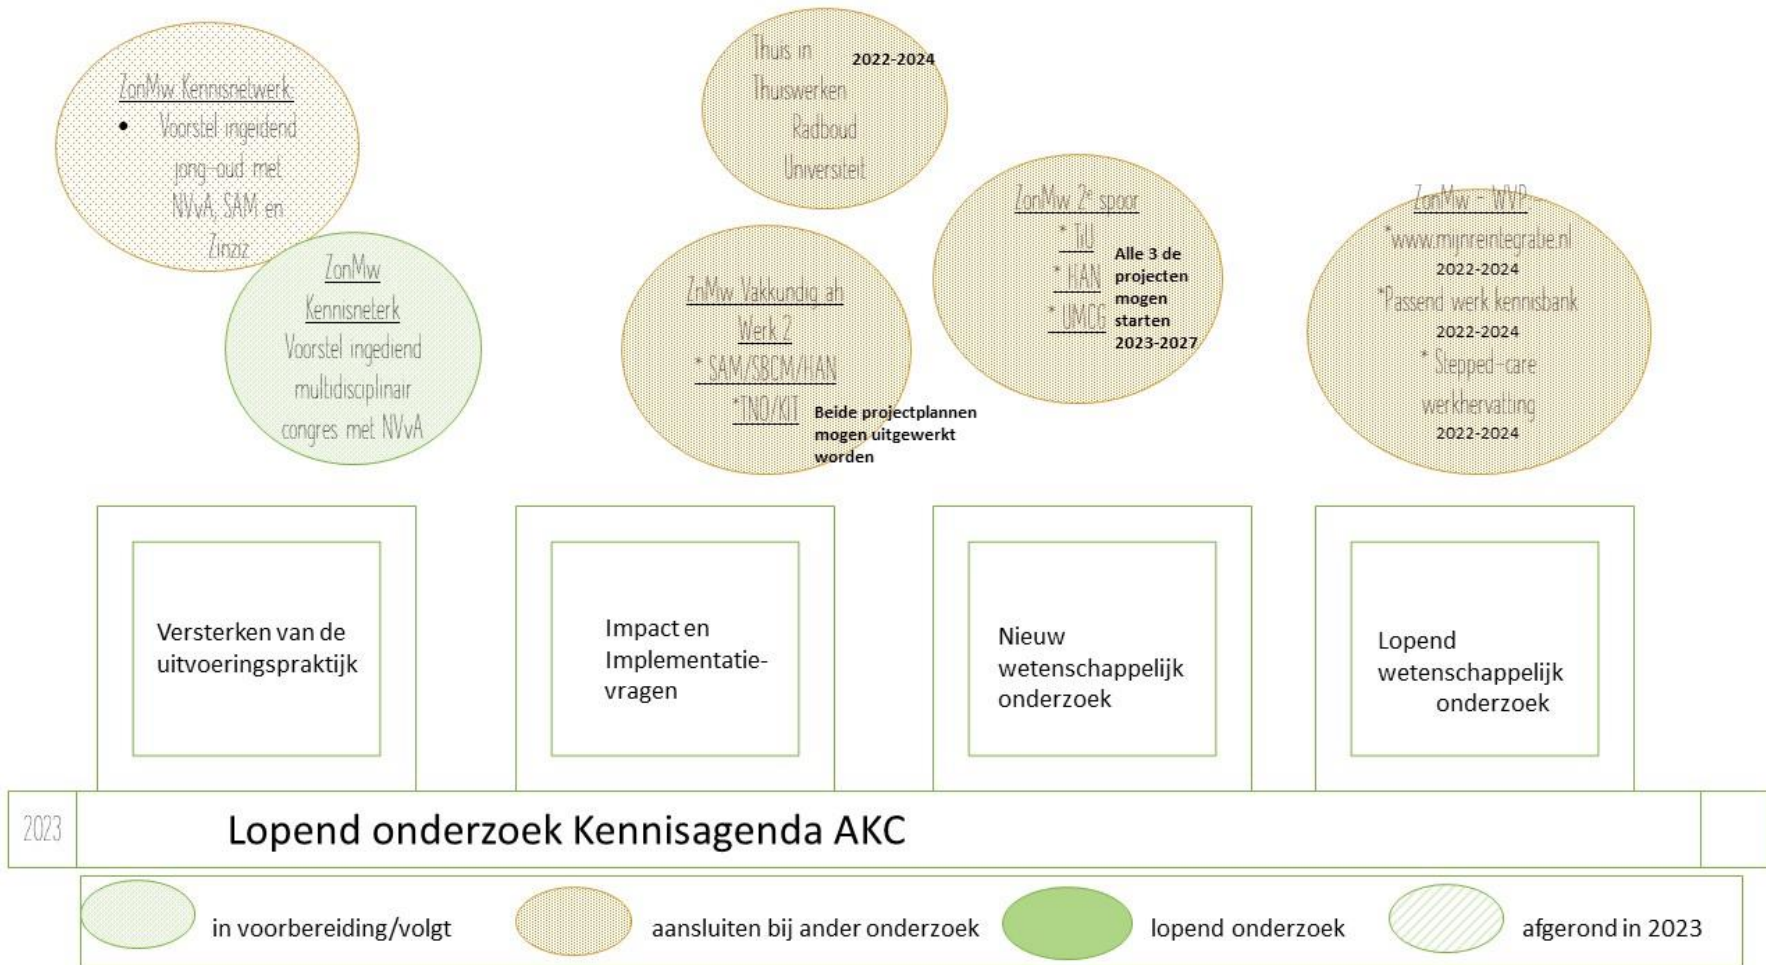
ZonMw Kennisnetwerk
• Voorstel ingediend jong-oud met NVvA, SAM en Zinziz

ZonMw Kennisneterk
Voorstel ingediend multidisciplinair congres met NVvA

Thuis in Thuiswerken Radboud Universiteit
2022-2024

ZnMw Vakkundig ah Werk 2
* SAM/SBCM/HAN
*TNO/KIT
Beide projectplannen mogen uitgewerkt worden

ZonMw 2e spoor
* TiU
* HAN
* UMCG
Alle 3 de projecten mogen starten 2023-2027

ZonMw - WVP -
*www.mijnreintegratie.nl
2022-2024
*Passend werk kennisbank
2022-2024
* Stepped-care werkhervatting
2022-2024

Versterken van de uitvoeringspraktijk

Impact en Implementatie-vragen

Nieuw wetenschappelijk onderzoek

Lopend wetenschappelijk onderzoek

2023

Lopend onderzoek Kennisagenda AKC

in voorbereiding/volgt
aansluiten bij ander onderzoek
lopend onderzoek
afgerond in 2023